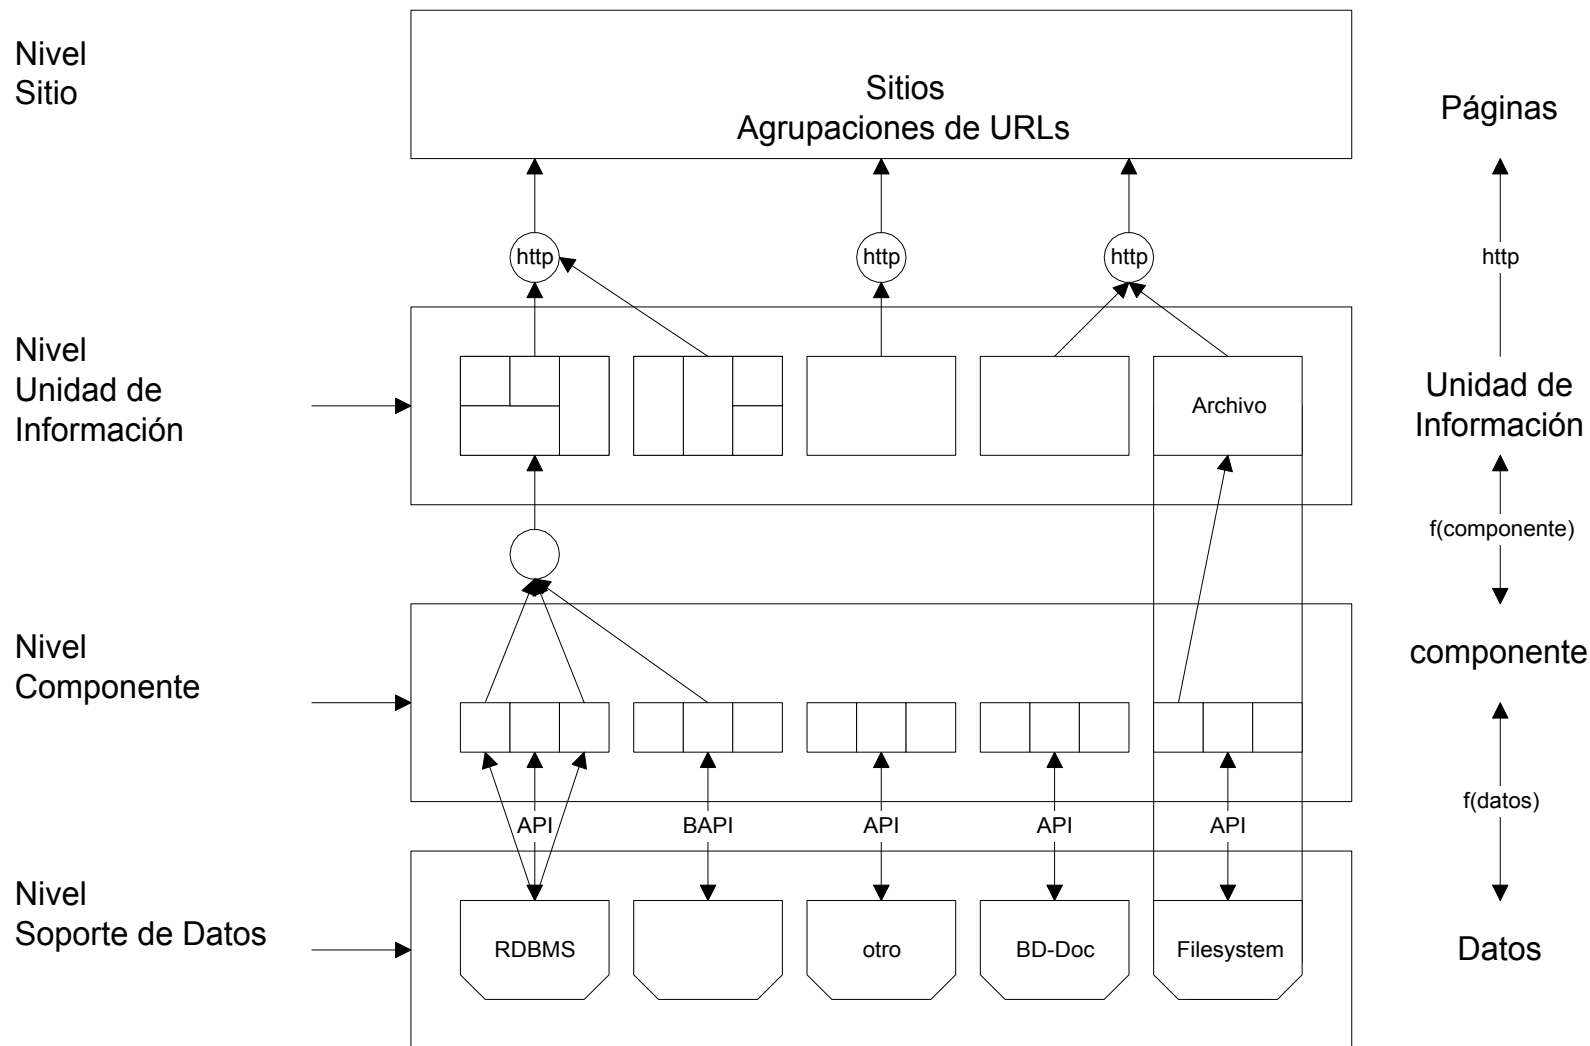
Nivel
Sitio

Sitios
Agrupaciones de URLs

Páginas

http

http

http

http

Nivel
Unidad de
Información

Archivo

Unidad de
Información

f(componente)

Nivel
Componente

componente

f(datos)

API

BAPI

API

API

API

Nivel
Soporte de Datos

RDBMS

otro

BD-Doc

Filesystem

Datos